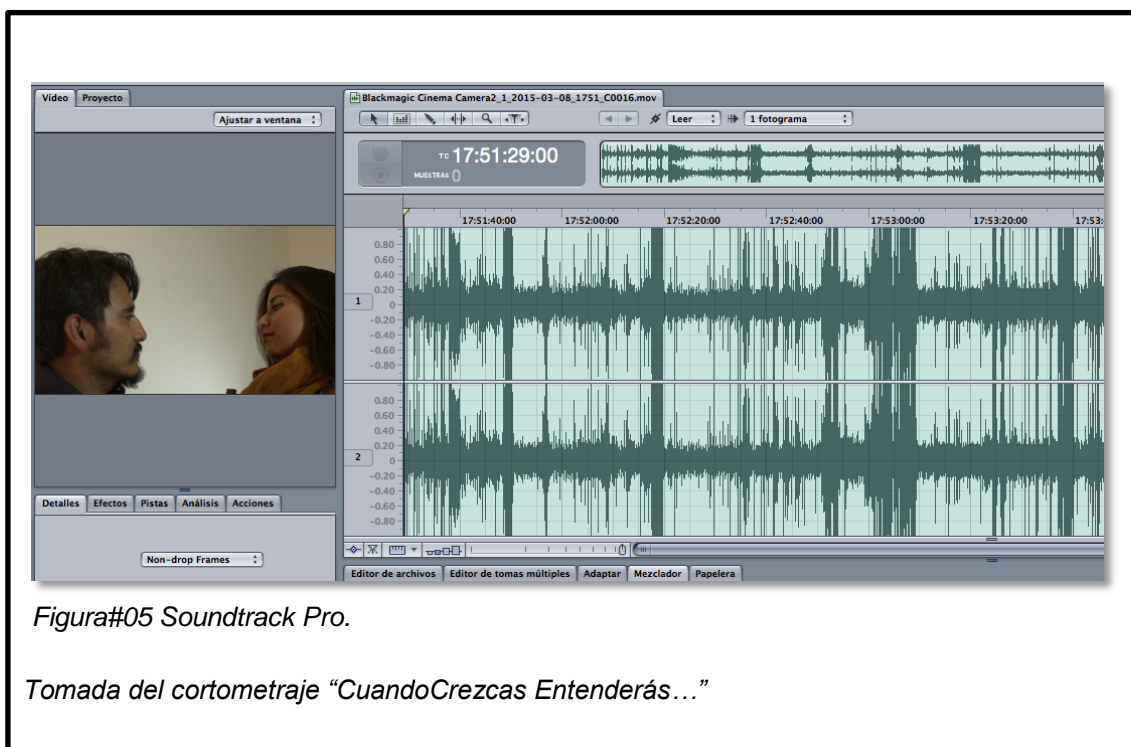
Video | Proyecto

Ajustar a ventana

Blackmagic Cinema Camera2_1_2015-03-08_1751_C0016.mov

Leer | 1 fotograma

TC 17:51:29:00
MUESTRAS 0

17:51:40:00 | 17:52:00:00 | 17:52:20:00 | 17:52:40:00 | 17:53:00:00 | 17:53:20:00 | 17:53:

1
0.80
0.60
0.40
0.20
0
-0.20
-0.40
-0.60
-0.80

2
0.80
0.60
0.40
0.20
0
-0.20
-0.40
-0.60
-0.80

Detalles | Efectos | Pistas | Análisis | Acciones

Non-drop Frames

Editor de archivos | Editor de tomas múltiples | Adaptar | Mezclador | Papelera

Figura#05 Soundtrack Pro.

Tomada del cortometraje “CuandoCrezcas Entenderás…”